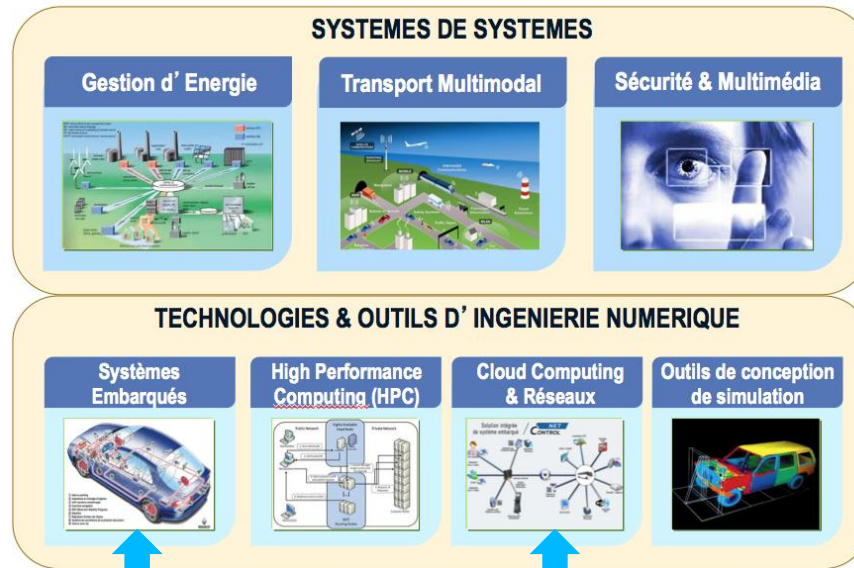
SYSTEMES DE SYSTEMES

Gestion d'Energie

Transport Multimodal

Sécurité & Multimédia

TECHNOLOGIES & OUTILS D'INGENIERIE NUMERIQUE

Systèmes Embarqués

High Performance Computing (HPC)

Cloud Computing & Réseaux

Outils de conception de simulation

Solution intégrée de système embarqué

NET CONTROL